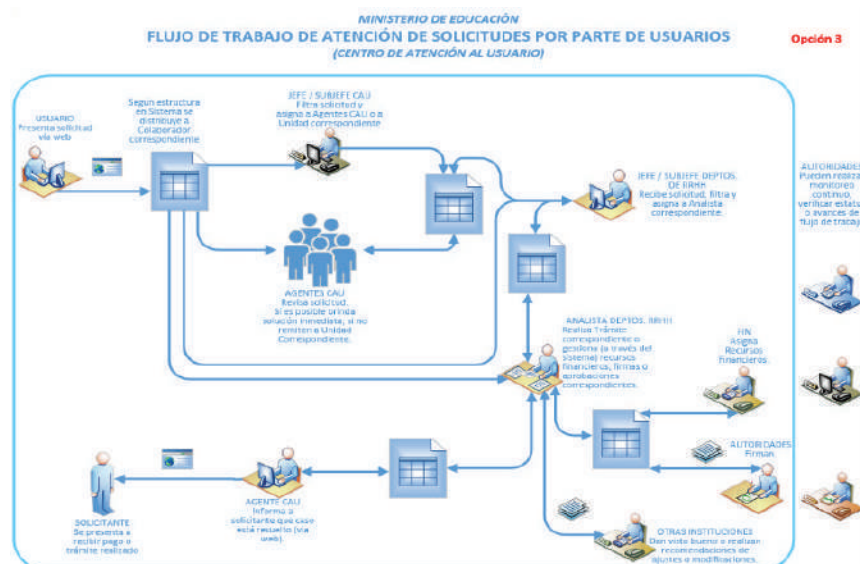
MINISTERIO DE EDUCACIÓN
FLUJO DE TRABAJO DE ATENCIÓN DE SOLICITUDES POR PARTE DE USUARIOS
(CENTRO DE ATENCIÓN AL USUARIO)

Opción 3

USUARIO
Presenta solicitud vía web

Según estructura en Sistema se distribuye a Colaborador correspondiente

JEFE / SUBJEFE CAU
Filtra solicitud y asigna a Agentes CAU o a Unidad correspondiente

JEFE / SUBJEFE DEPTOS. DE RRHH
Recibe solicitud, filtra y asigna a Analista correspondiente.

AUTORIDADES
Pueden realizar monitoreo continuo, verificar estatus o avances del flujo de trabajo

AGENTES CAU
Reviba solicitud, si es posible brinda solución inmediata, si no remiten a Unidad Correspondiente.

ANALISTA DEPTOS. RRHH
Realiza Trámite correspondiente o gestiona (a través del Sistema) recursos financieros, firmas o aprobaciones correspondientes.

FIN
Asigna Recursos Financieros

AUTORIDADES
Firmas

SOLICITANTE
Se presenta a recibir pago o trámite realizado

AGENTE CAU
Informa a solicitante que caso está resuelto (vía web).

OTRAS INSTITUCIONES
Dan visto bueno o realizan recomendaciones de ajustes o modificaciones.